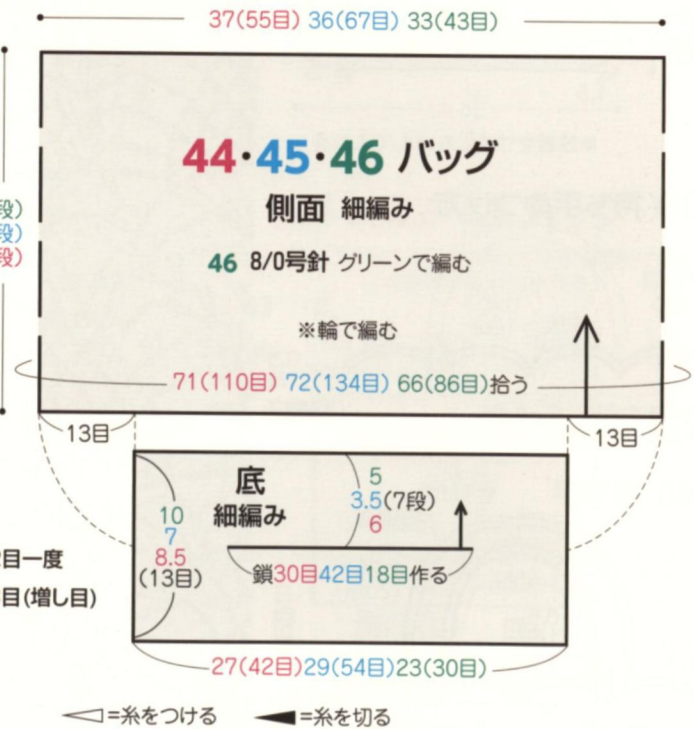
37(55目) 36(67目) 33(43目)

段)
段)
段)

44・45・46 バッグ

側面 細編み

46 8/0号針 グリーンで編む

※輪で編む

71(110目) 72(134目) 66(86目)拾う

13目

13目

底
細編み

5
3.5(7段)
6

10
7
8.5
(13目)

鎖30目42目18目作る

目一度
目(増し目)

27(42目)29(54目)23(30目)

=糸をつける =糸を切る